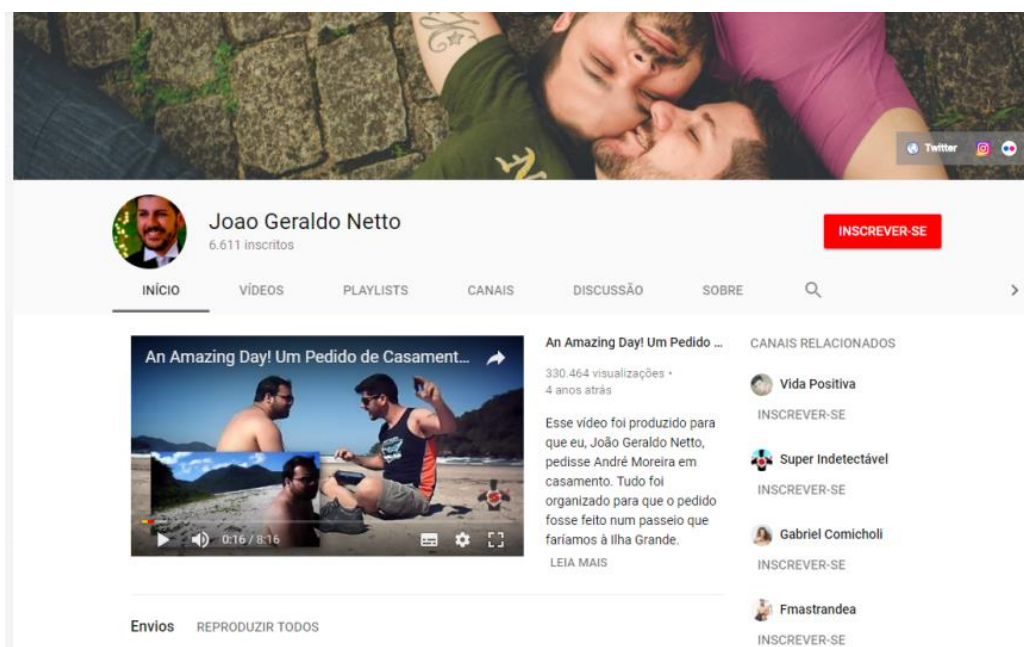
Twitter

Joao Geraldo Netto
6.611 inscritos

INSCREVER-SE

INÍCIO VÍDEOS PLAYLISTS CANAIS DISCUSSÃO SOBRE

An Amazing Day! Um Pedido de Casament...

0:16 / 8:16

An Amazing Day! Um Pedido ...

330.464 visualizações • 4 anos atrás

Esse vídeo foi produzido para que eu, João Geraldo Netto, pedisse André Moreira em casamento. Tudo foi organizado para que o pedido fosse feito num passeio que faríamos à Ilha Grande.

LEIA MAIS

CANAIS RELACIONADOS

Vida Positiva
INSCREVER-SE

Super Indetectável
INSCREVER-SE

Gabriel Comicholi
INSCREVER-SE

Fmastrandea
INSCREVER-SE

Envios REPRODUZIR TODOS